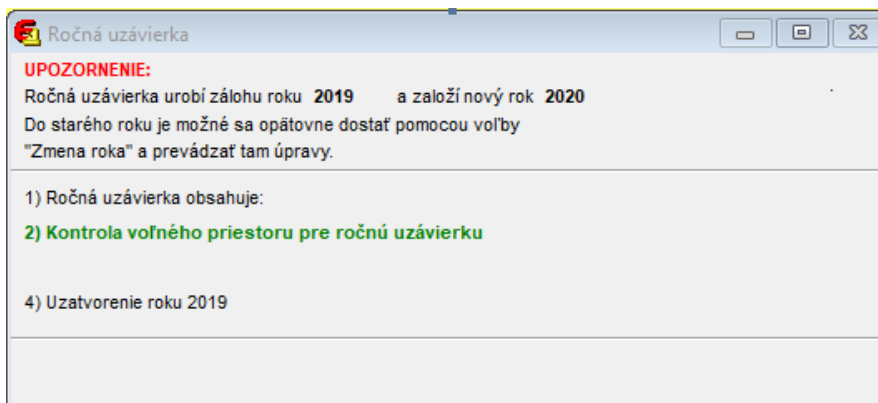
Ročná uzávierka

UPOZORNENIE:
Ročná uzávierka urobí zálohu roku **2019** a založí nový rok **2020**
Do starého roku je možné sa opätovne dostať pomocou voľby "Zmena roka" a prevádzať tam úpravy.

1) Ročná uzávierka obsahuje:

2) Kontrola voľného priestoru pre ročnú uzávierku

4) Uzatvorenie roku 2019